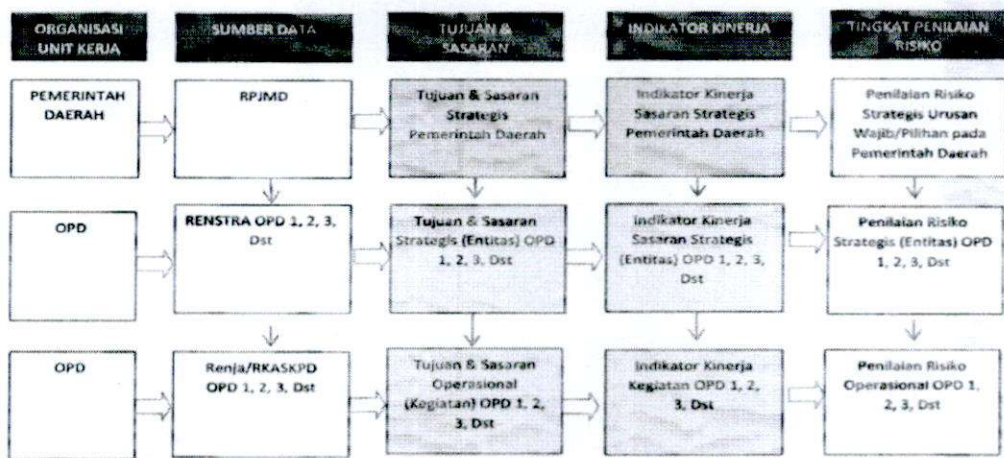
ORGANISASI UNIT KERJA

SUMBER DATA

TUJUAN & SASARAN

INDIKATOR KINERJA

TINGKAT PENILAIAN RISIKO

PEMERINTAH DAERAH

RPJMD

Tujuan & Sasaran Strategis Pemerintah Daerah

Indikator Kinerja Sasaran Strategis Pemerintah Daerah

Penilaian Risiko Strategis Urusan Wajib/Pilihan pada Pemerintah Daerah

OPD

RENSTRA OPD 1, 2, 3, Dst

Tujuan & Sasaran Strategis (Entitas) OPD 1, 2, 3, Dst

Indikator Kinerja Sasaran Strategis (Entitas) OPD 1, 2, 3, Dst

Penilaian Risiko Strategis (Entitas) OPD 1, 2, 3, Dst

OPD

Renja/RKASKPD OPD 1, 2, 3, Dst

Tujuan & Sasaran Operasional (Kegiatan) OPD 1, 2, 3, Dst

Indikator Kinerja Kegiatan OPD 1, 2, 3, Dst

Penilaian Risiko Operasional OPD 1, 2, 3, Dst